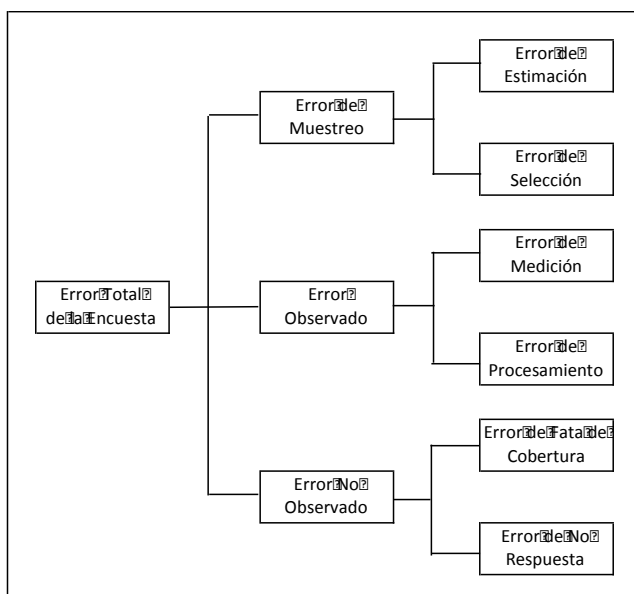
Error Total de la Encuesta

Error de Muestreo

Error de Estimación

Error de Selección

Error Observado

Error de Medición

Error de Procesamiento

Error No Observado

Error de Fata de Cobertura

Error de No Respuesta